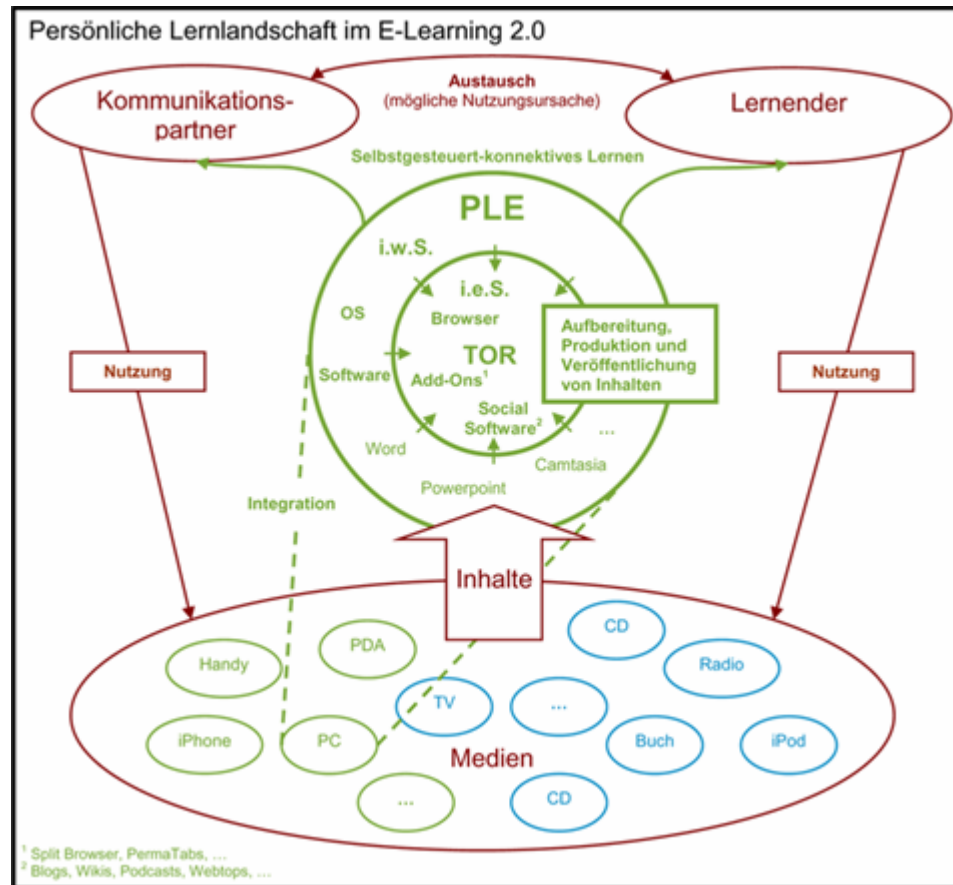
Persönliche Lernlandschaft im E-Learning 2.0

Kommunikationspartner

Austausch
(mögliche Nutzungsursache)

Lernender

Selbstgesteuert-konnektives Lernen

PLE

i.w.S.

i.e.S.

OS

Browser

Aufbereitung, Produktion und Veröffentlichung von Inhalten

Nutzung

TOR

Nutzung

Software

Add-Ons$^1$

Social Software$^2$

...

Word

Camtasia

Integration

Powerpoint

Inhalte

CD

Handy

PDA

Radio

TV

...

iPhone

PC

Buch

iPod

Medien

...

CD

$^1$ Split Browser, PermaTabs, ...
$^2$ Blogs, Wikis, Podcasts, Webtops, ...